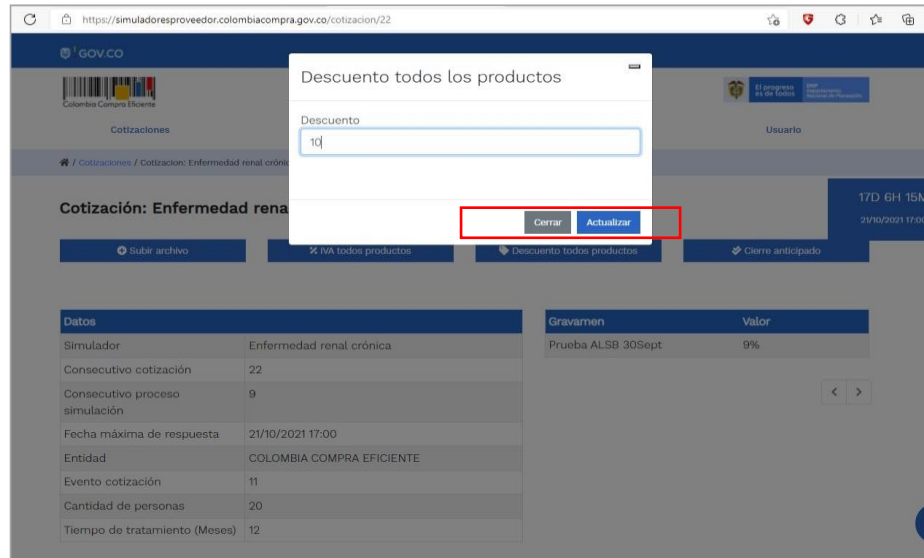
https://simuladoresproveedor.colombiacompra.gov.co/cotizacion/22

GOV.CO

Colombia Compra Eficiente

El progreso es de todos

Cotizaciones

Usuario

/ Cotizaciones / Cotizacion: Enfermedad renal crónic

Cotización: Enfermedad rena

17D 6H 15M

21/10/2021 17:00

Subir archivo

IVA todos productos

Descuento todos productos

Cierre anticipado

Descuento todos los productos

Descuento

10

Cerrar

Actualizar

| Datos | |
|---|---|
| Simulador | Enfermedad renal crónica |
| Consecutivo cotización | 22 |
| Consecutivo proceso simulación | 9 |
| Fecha máxima de respuesta | 21/10/2021 17:00 |
| Entidad | COLOMBIA COMPRA EFICIENTE |
| Evento cotización | 11 |
| Cantidad de personas | 20 |
| Tiempo de tratamiento (Meses) | 12 |

| Gravamen | Valor |
|---|---|
| Prueba ALSB 30Sept | 9% |

< >